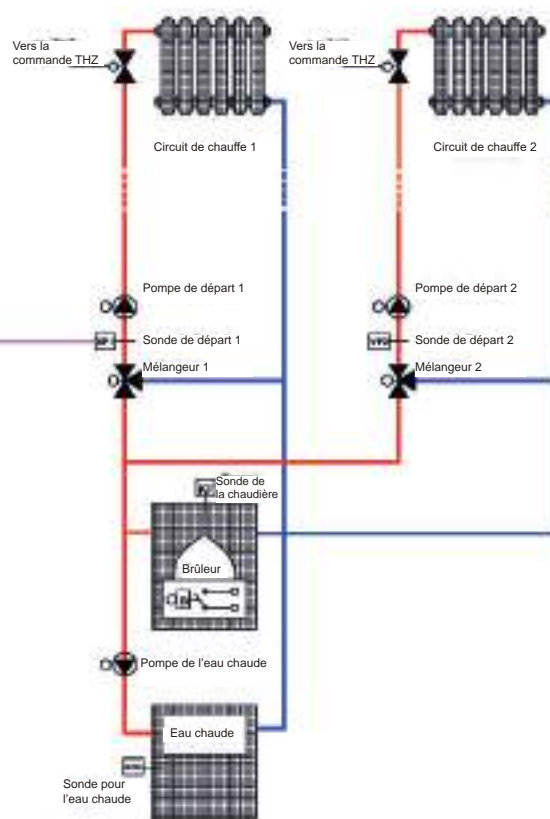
Vers la commande THZ

Vers la commande THZ

Circuit de chauffe 1

Circuit de chauffe 2

Pompe de départ 1

Pompe de départ 2

VF

Sonde de départ 1

VF2

Sonde de départ 2

Mélangeur 1

Mélangeur 2

Sonde de la chaudière

Brûleur

Pompe de l'eau chaude

Eau chaude

Sonde pour l'eau chaude